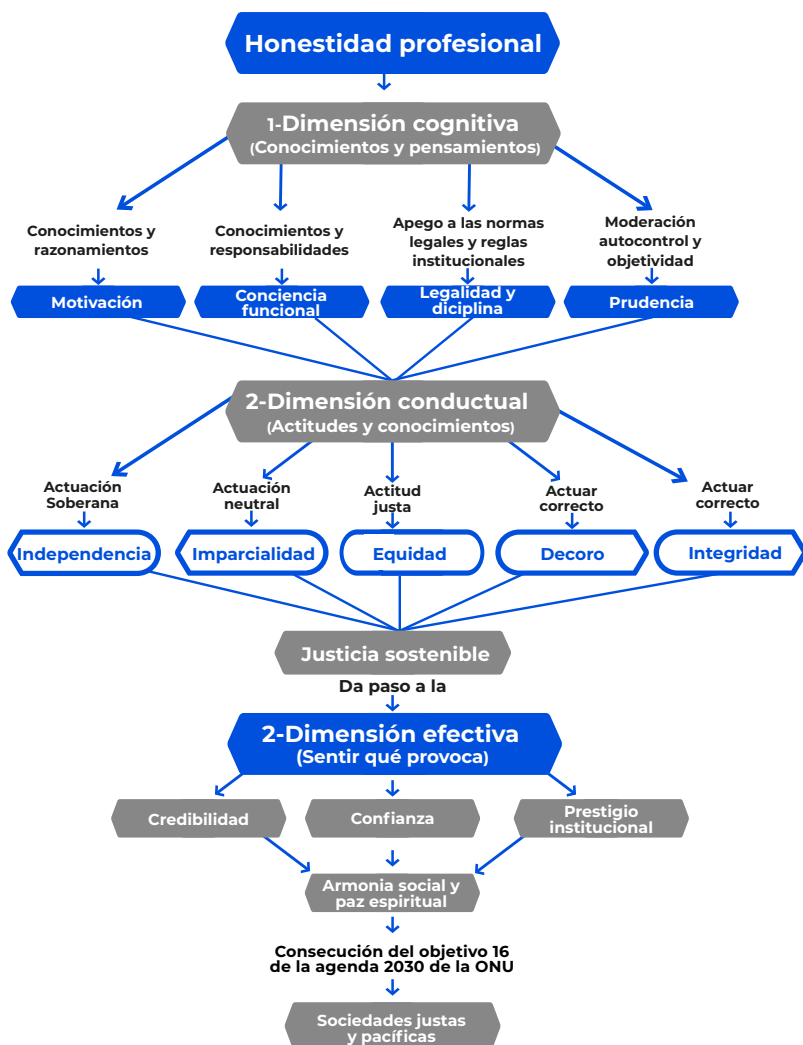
Honestidad profesional

1-Dimensión cognitiva
(Conocimientos y pensamientos)

Conocimientos y razonamientos

Conocimientos y responsabilidades

Apego a las normas legales y reglas institucionales

Moderación autocontrol y objetividad

Motivación

Conciencia funcional

Legalidad y diciplina

Prudencia

2-Dimensión conductual
(Actitudes y conocimientos)

Actuación Soberana

Actuación neutral

Actitud justa

Actuar correcto

Actuar correcto

Independencia

Imparcialidad

Equidad

Decoro

Integridad

Justicia sostenible

Da paso a la

2-Dimensión efectiva
(Sentir qué provoca)

Credibilidad

Confianza

Prestigio institucional

Armonia social y paz espiritual

Consecución del objetivo 16 de la agenda 2030 de la ONU

Sociedades justas y pacíficas